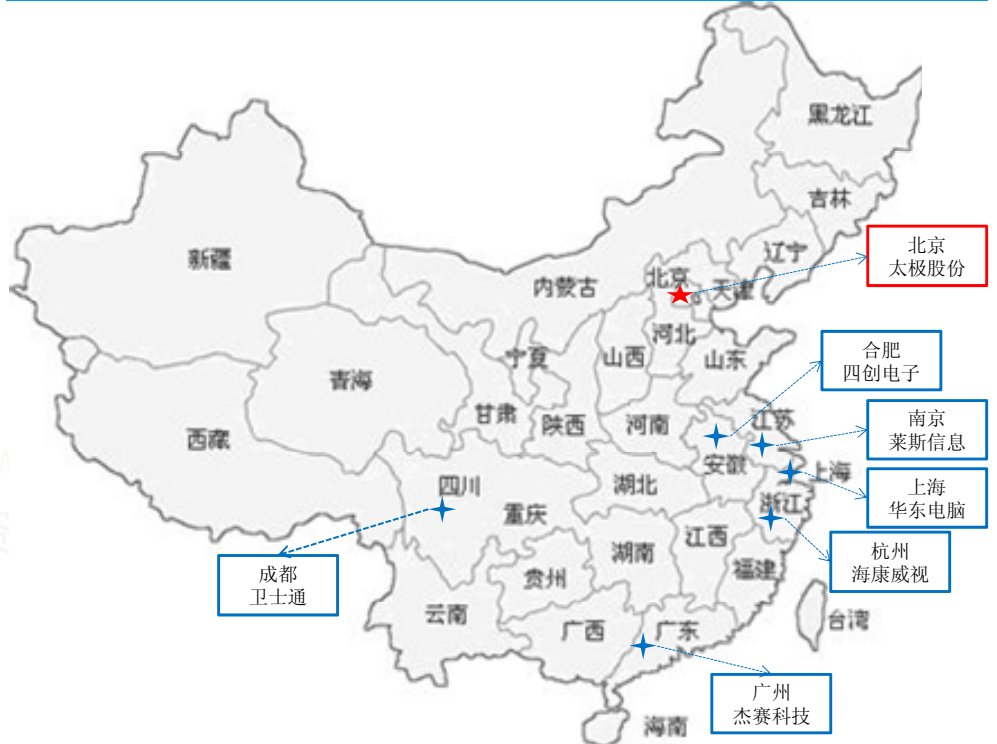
黑龙江
吉林
辽宁
新疆
内蒙古
北京
天津
北京
太极股份
河北
宁夏
山西
山东
青海
合肥
四创电子
甘肃
陕西
河南
江苏
南京
莱斯信息
西藏
安徽
上海
四川
湖北
上海
华东电脑
重庆
浙江
杭州
海康威视
湖南
江西
成都
卫士通
贵州
福建
台湾
云南
广西
广东
广州
杰赛科技
海南